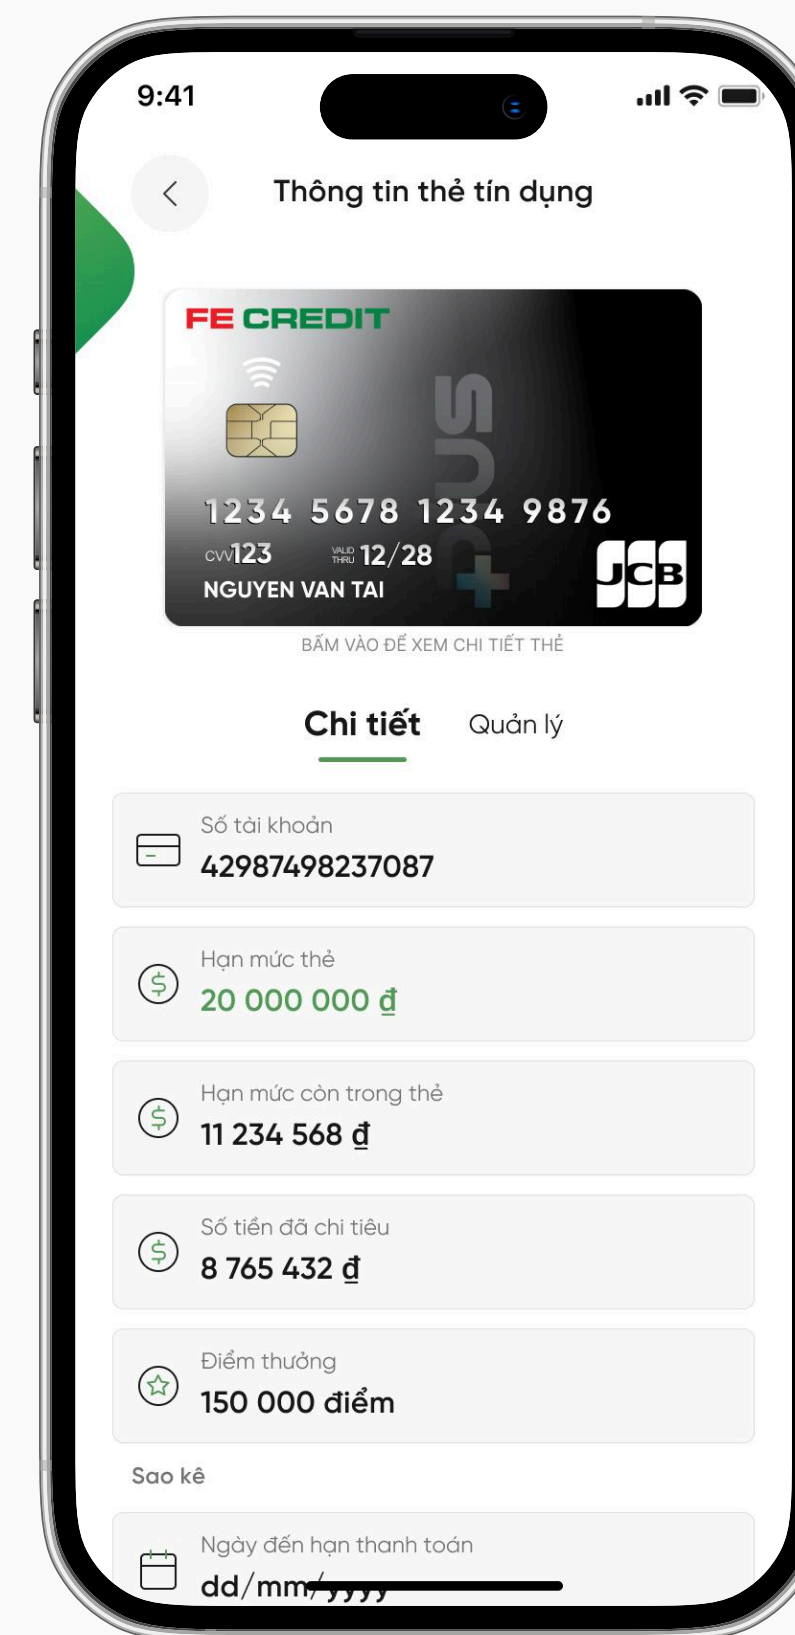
9:41

Thông tin thẻ tín dụng

FE CREDIT

PLUS

1234 5678 1234 9876

CVV 123 VALID THRU 12/28

NGUYEN VAN TAI

JCB

BẤM VÀO ĐỂ XEM CHI TIẾT THẺ

Chi tiết Quản lý

Số tài khoản
42987498237087

Hạn mức thẻ
20 000 000 đ

Hạn mức còn trong thẻ
11 234 568 đ

Số tiền đã chi tiêu
8 765 432 đ

Điểm thưởng
150 000 điểm

Sao kê

Ngày đến hạn thanh toán
dd/mm/yyyy